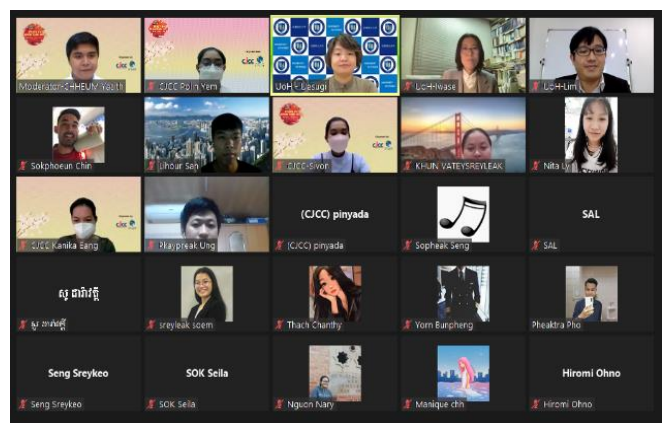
Moderator-CHHEUM Yeath

CJCC-Polin Yem

JoH - Uesugi

UC-Hiwase

UC-H-Lim

Sokphoeun Chin

Lihour Sen

CJCC-Sivon

KHUN VATEYSREYLEAK

Nita Ly

CJCC Kanika Eang

Pkaypreak Ung

(CJCC) pinyada

(CJCC) pinyada

Sopheak Seng

SAL

SAL

ស្រី ជាវ៉ាន់ឌី

ស្រី ជាវ៉ាន់ឌី

sreyleak soem

Thach Chanthy

Yorn Bunpheng

Pheaktra Pho

Seng Sreykeo

Seng Sreykeo

SOK Seila

SOK Seila

Nguon Nary

Manique chh

Hiromi Ohno

Hiromi Ohno